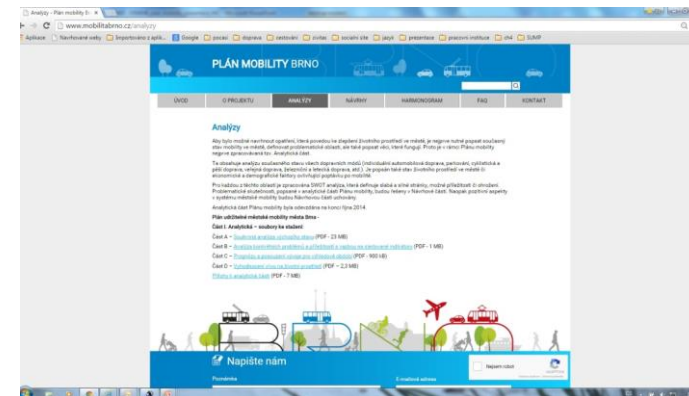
Analýzy - Plán mobility Br ×

www.mobilitabrno.cz/analyzy

Aplikace · Navštěvované weby · Importováno z aplik... · Google · pocasi · doprava · cestování · zvirtas · sociální sítě · jazyk · prezentace · pracovní instituce · chrl · SUMP

PLÁN MOBILITY BRNO

ÚVOD | O PROJEKTU | ANALÝZY | NÁVRHY | HARMONOGRAM | FAQ | KONTAKT

Analýzy

Aby bylo možné navrhnout opatření, která povedou ke zlepšení životního prostředí ve městě, je nejprve nutné popsat současný stav mobility ve městě, definovat problematické oblasti, ale také popsat věci, které fungují. Proto je v rámci Plánu mobility nejprve zpracovávána tzv. Analytická část.

Ta obsahuje analýzu současného stavu všech dopravních módů (individuální automobilová doprava, parkování, cyklistická a pěší doprava, veřejná doprava, železniční a letecká doprava, atd.). Je popsán také stav životního prostředí ve městě či ekonomické a demografické faktory ovlivňující poptávku po mobilitě.

Pro každou z těchto oblastí je zpracována SWOT analýza, která definuje slabé a silné stránky, možné příležitosti či ohrožení. Problematické skutečnosti, popsané v analytické části Plánu mobility, budou řešeny v Návrhové části. Naopak pozitivní aspekty z systému městské mobility budou Návrhovou částí uchovány.

Analytická část Plánu mobility byla odevzdána na konci října 2014.

Plán udržitelné městské mobility města Brna -

Část I. Analytická – soubory ke stažení:

Část A – Souhrnná analýza dopravního chování (PDF - 23 MB)

Část B – Analýza klíčových problémů a příležitostí s vazbou na stanovené cíle (PDF - 1 MB)

Část C – Prognóza a prostorové uspořádání městských oblastí (PDF - 900 kB)

Část D – Vyhodnocení vlivu na životní prostředí (PDF - 2,3 MB)

Přílohy k analytické části (PDF - 7 MB)

Napište nám

Poznámka

E-mailová adresa

Nejsem robot